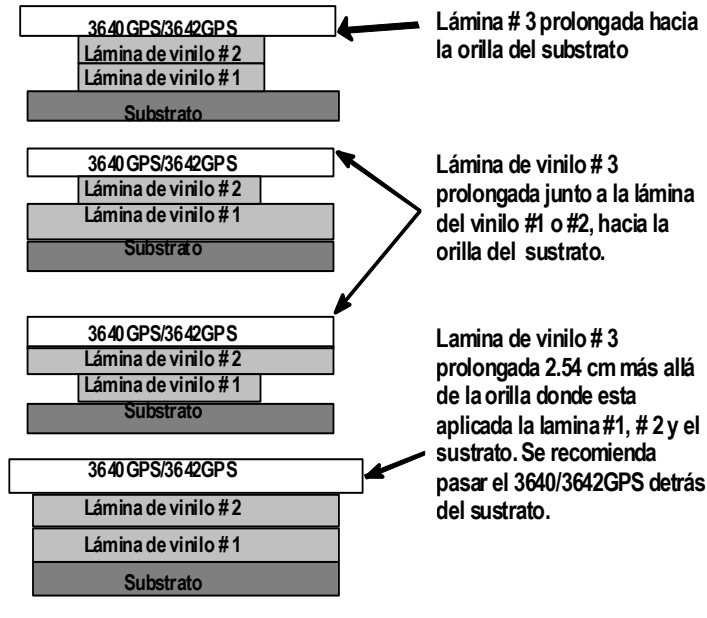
3640GPS/3642GPS
Lámina de vinilo # 2
Lámina de vinilo # 1
Substrato

Lámina # 3 prolongada hacia la orilla del substrato

3640GPS/3642GPS
Lámina de vinilo # 2
Lámina de vinilo # 1
Substrato

Lámina de vinilo # 3 prolongada junto a la lámina del vinilo #1 o #2, hacia la orilla del sustrato.

3640GPS/3642GPS
Lámina de vinilo # 2
Lámina de vinilo # 1
Substrato

Lamina de vinilo # 3 prolongada 2.54 cm más allá de la orilla donde esta aplicada la lamina #1, # 2 y el sustrato. Se recomienda pasar el 3640/3642GPS detrás del sustrato.

3640GPS/3642GPS
Lámina de vinilo # 2
Lámina de vinilo # 1
Substrato